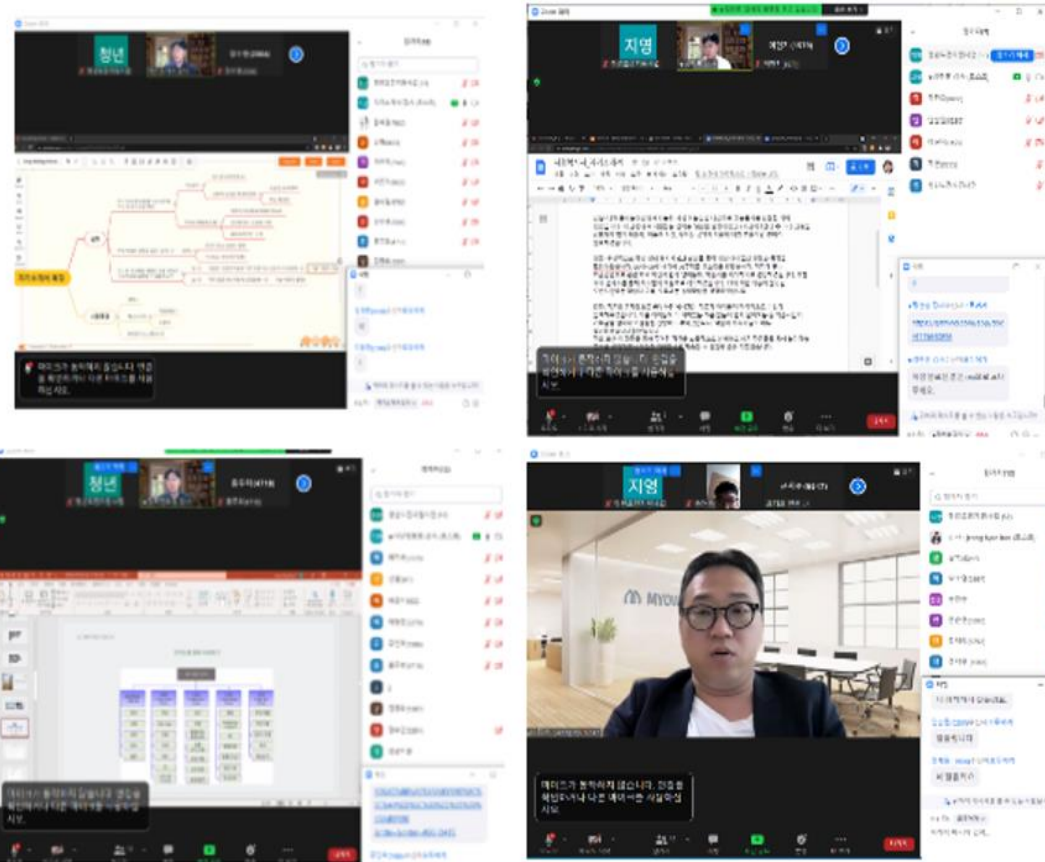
청년

지영

자기소개서 특징

마이크가 동작하지 않습니다. 연결을 확인하거나 다른 마이크를 사용하십시오.

청년

지영

MYOU

마이크가 동작하지 않습니다. 연결을 확인하거나 다른 마이크를 사용하십시오.

마이크가 동작하지 않습니다. 연결을 확인하거나 다른 마이크를 사용하십시오.

마이크가 동작하지 않습니다. 연결을 확인하거나 다른 마이크를 사용하십시오.

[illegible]